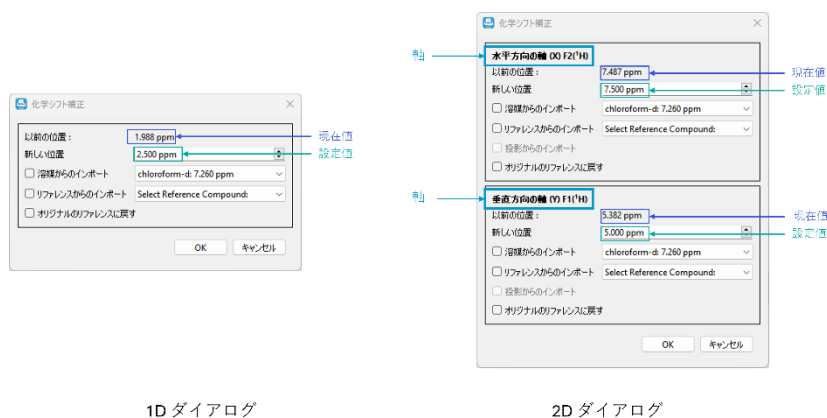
化学シフト補正

以前の位置： 1.988 ppm
現在値
新しい位置 2.500 ppm
設定値
☐ 溶媒からのインポート chloroform-d: 7.260 ppm
☐ リファレンスからのインポート Select Reference Compound:
☐ オリジナルのリファレンスに戻す

OK キャンセル

1D ダイアログ

化学シフト補正

軸
水平方向の軸 (X) F2($^1$H)
以前の位置： 7.487 ppm
現在値
新しい位置 7.500 ppm
設定値
☐ 溶媒からのインポート chloroform-d: 7.260 ppm
☐ リファレンスからのインポート Select Reference Compound:
☐ 投影からのインポート
☐ オリジナルのリファレンスに戻す

軸
垂直方向の軸 (Y) F1($^1$H)
以前の位置： 5.382 ppm
現在値
新しい位置 5.000 ppm
設定値
☐ 溶媒からのインポート chloroform-d: 7.260 ppm
☐ リファレンスからのインポート Select Reference Compound:
☐ 投影からのインポート
☐ オリジナルのリファレンスに戻す

OK キャンセル

2D ダイアログ